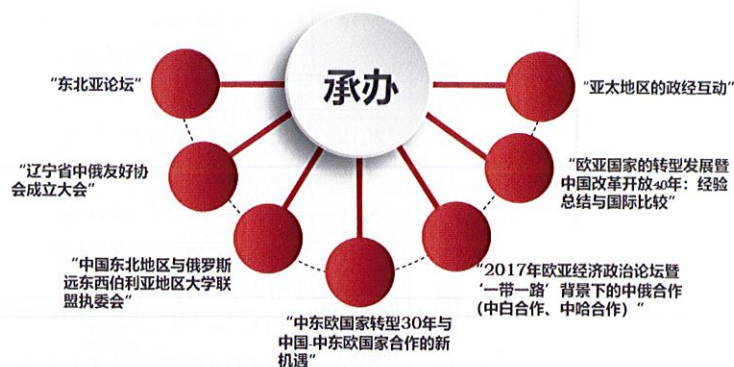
承办

“东北亚论坛”

“辽宁省中俄友好协会成立大会”

“中国东北地区与俄罗斯远东西伯利亚地区大学联盟执委会”

“中东欧国家转型30年与中国-中东欧国家合作的新机遇”

“2017年欧亚经济政治论坛暨‘一带一路’背景下的中俄合作（中白合作、中哈合作）”

“欧亚国家的转型发展暨中国改革开放40年：经验总结与国际比较”

“亚太地区的政经互动”